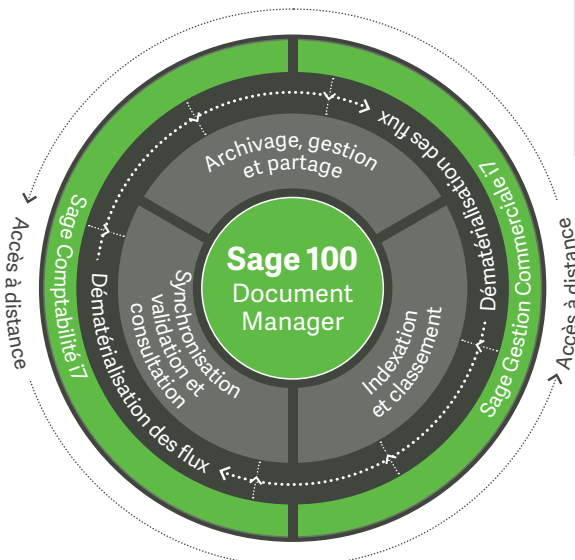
Sage 100
Document
Manager

Archivage, gestion
et partage

Indexation
et classement

Synchronisation
validation et
consultation

Dématérialisation des flux

Dématérialisation des flux

Sage Gestion Commerciale i7

Sage Comptabilité i7

Accès à distance

Accès à distance